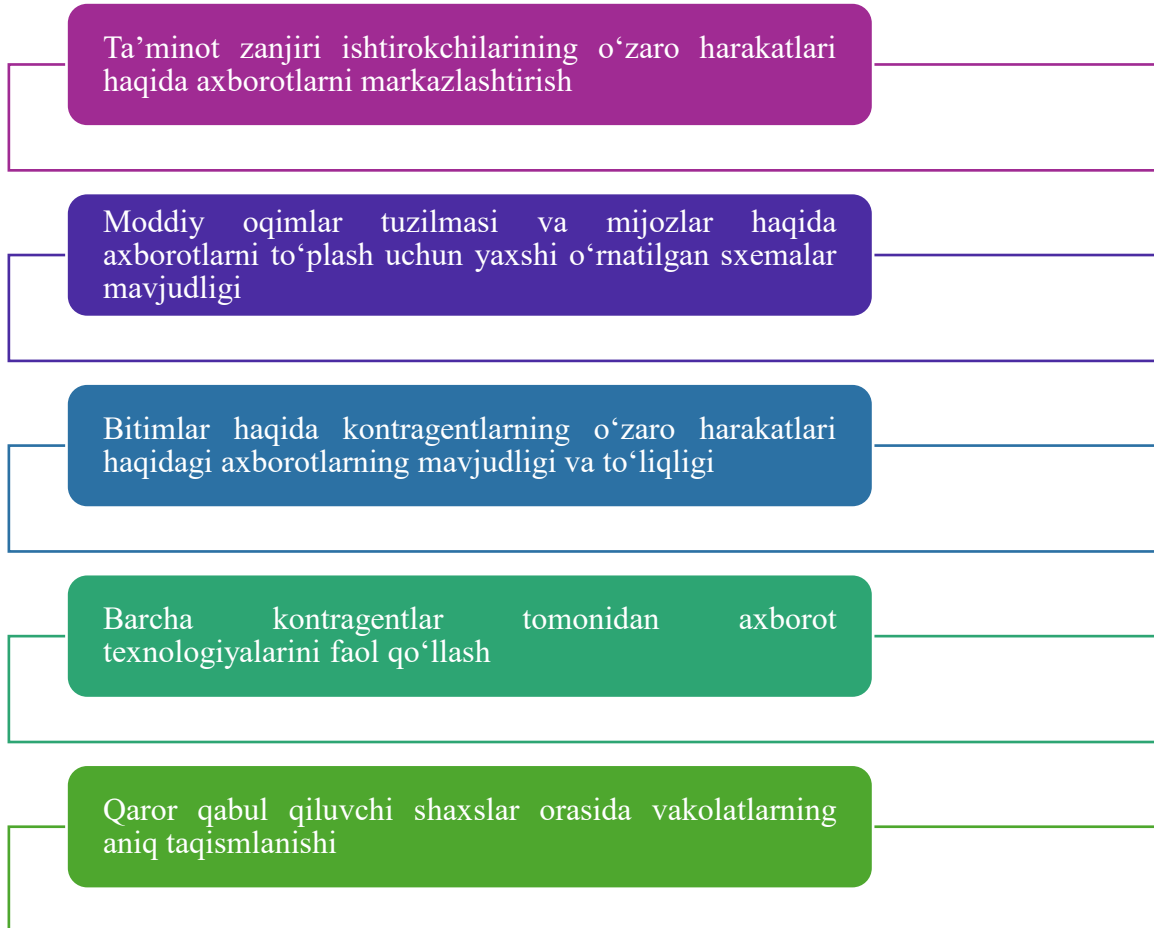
Ta’minot zanjiri ishtirokchilarining o‘zaro harakatlari haqida axborotlarni markazlashtirish

Moddiy oqimlar tuzilmasi va mijozlar haqida axborotlarni to‘plash uchun yaxshi o‘rnatilgan sxemalar mavjudligi

Bitimlar haqida kontragentlarning o‘zaro harakatlari haqidagi axborotlarning mavjudligi va to‘liqligi

Barcha kontragentlar tomonidan axborot texnologiyalarini faol qo‘llash

Qaror qabul qiluvchi shaxslar orasida vakolatlarning aniq taqismlanishi